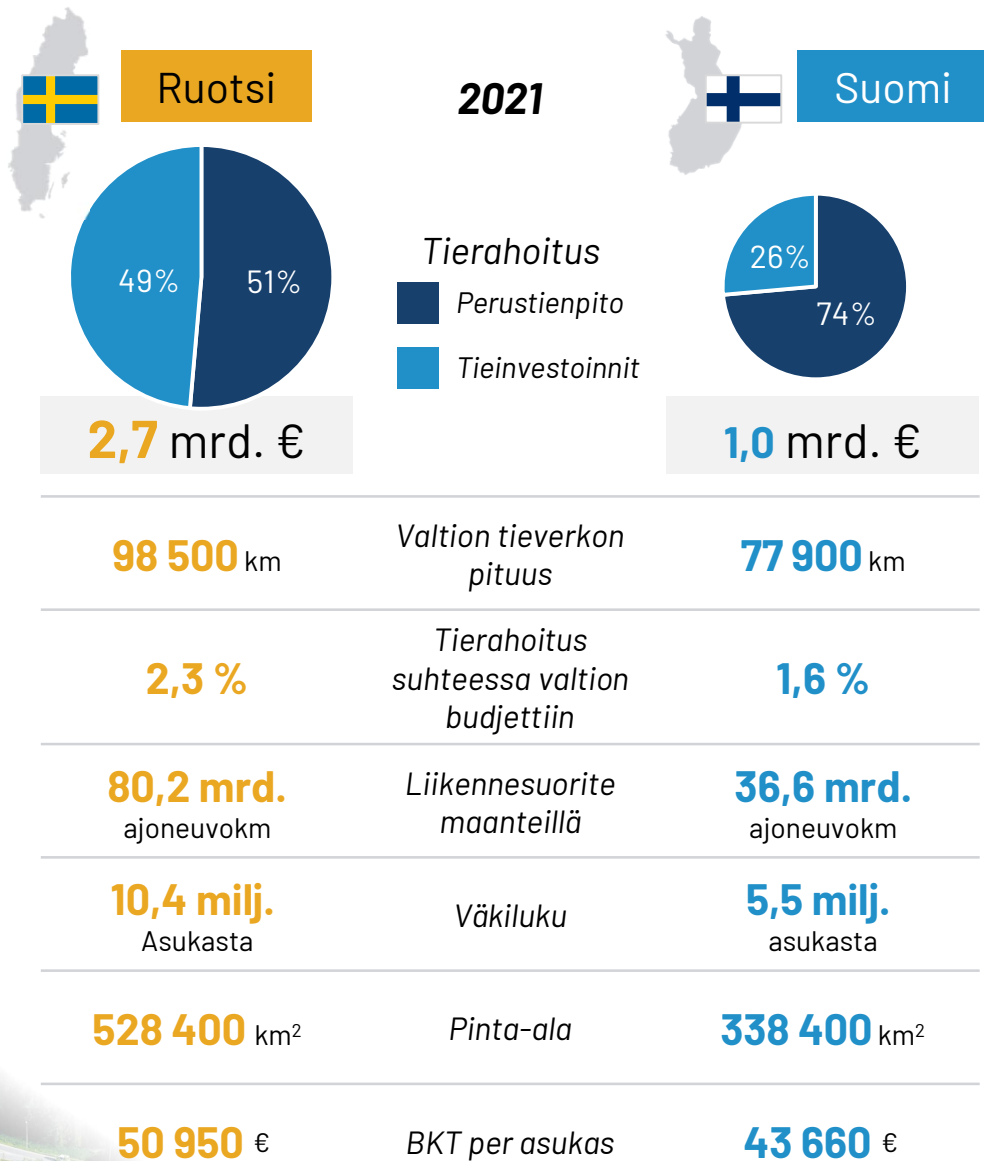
Ruotsi

2021

Suomi

49%
51%

Tierahoitus
Perustienpito
Tieinvestoinnit

26%
74%

2,7 mrd. €

1,0 mrd. €

| 98 500 km | Valtion tieverkon pituus | 77 900 km |
|---|---|---|
| 2,3 % | Tierahoitus suhteessa valtion budjettiin | 1,6 % |
| 80,2 mrd. ajoneuvokm | Liikennesuorite maanteillä | 36,6 mrd. ajoneuvokm |
| 10,4 milj. Asukasta | Väkiluku | 5,5 milj. asukasta |
| 528 400 $km^2$ | Pinta-ala | 338 400 $km^2$ |
| 50 950 € | BKT per asukas | 43 660 € |